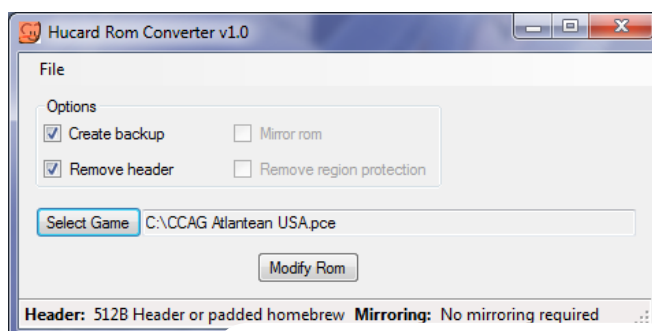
Hucard Rom Converter v1.0

File

Options

Create backup

Mirror rom

Remove header

Remove region protection

Select Game C:\CCAG Atlantean USA.pce

Modify Rom

Header: 512B Header or padded homebrew Mirroring: No mirroring required